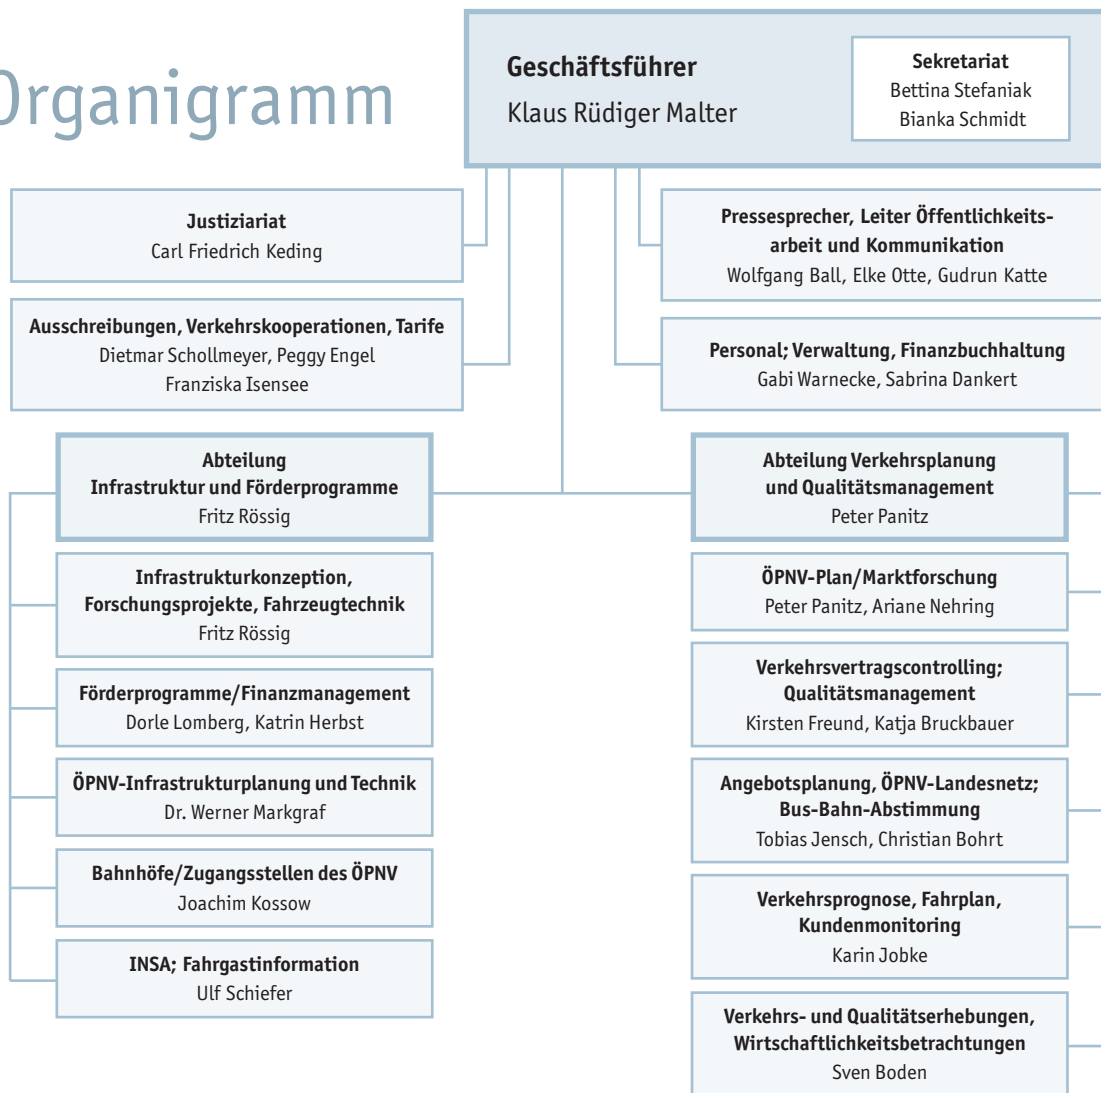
Organigramm

Geschäftsführer
Klaus Rüdiger Malter

Sekretariat
Bettina Stefaniak
Bianka Schmidt

Justiziariat
Carl Friedrich Keding

Ausschreibungen, Verkehrskooperationen, Tarife
Dietmar Schollmeyer, Peggy Engel
Franziska Isensee

Pressesprecher, Leiter Öffentlichkeitsarbeit und Kommunikation
Wolfgang Ball, Elke Otte, Gudrun Katte

Personal; Verwaltung, Finanzbuchhaltung
Gabi Warnecke, Sabrina Dankert

Abteilung
Infrastruktur und Förderprogramme
Fritz Rössig

Infrastrukturkonzeption, Forschungsprojekte, Fahrzeugtechnik
Fritz Rössig

Förderprogramme/Finanzmanagement
Dorle Lomberg, Katrin Herbst

ÖPNV-Infrastrukturplanung und Technik
Dr. Werner Markgraf

Bahnhöfe/Zugangsstellen des ÖPNV
Joachim Kossow

INSA; Fahrgastinformation
Ulf Schiefer

Abteilung Verkehrsplanung und Qualitätsmanagement
Peter Panitz

ÖPNV-Plan/Marktforschung
Peter Panitz, Ariane Nehring

Verkehrsvertragscontrolling; Qualitätsmanagement
Kirsten Freund, Katja Bruckbauer

Angebotsplanung, ÖPNV-Landesnetz; Bus-Bahn-Abstimmung
Tobias Jensch, Christian Bohrt

Verkehrsprognose, Fahrplan, Kundenmonitoring
Karin Jobke

Verkehrs- und Qualitätserhebungen, Wirtschaftlichkeitsbetrachtungen
Sven Boden